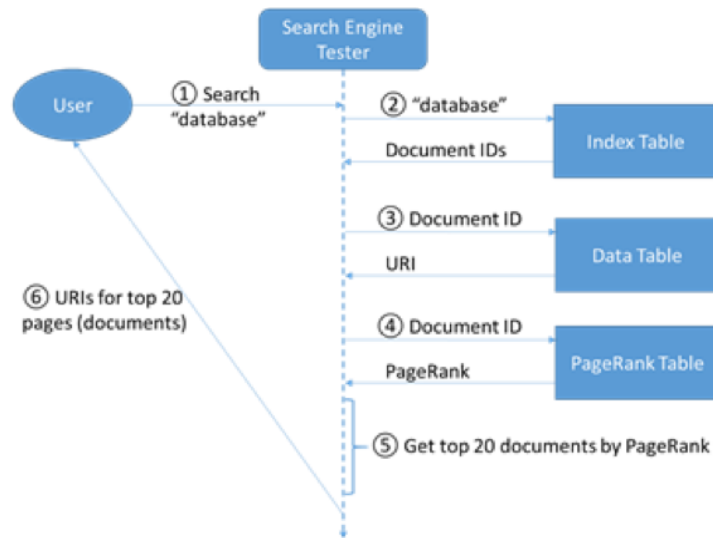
Search Engine Tester

User

① Search "database"

② "database"

Index Table

Document IDs

③ Document ID

Data Table

URI

⑥ URIs for top 20 pages (documents)

④ Document ID

PageRank Table

PageRank

⑤ Get top 20 documents by PageRank